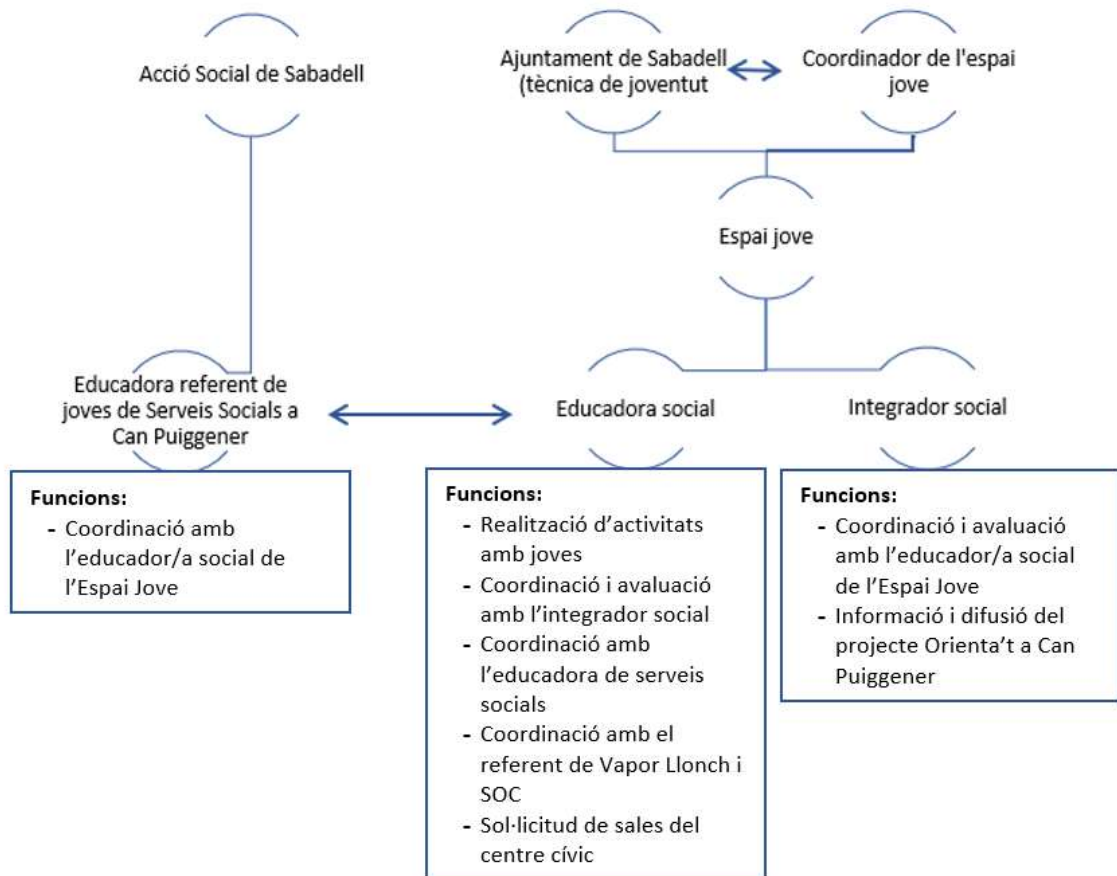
Acció Social de Sabadell

Ajuntament de Sabadell (tècnica de joventut

Coordinador de l'espai jove

Espai jove

Educadora referent de joves de Serveis Socials a Can Puiggener

Educadora social

Integrador social

**Funcions:**
- Coordinació amb l'educador/a social de l'Espai Jove

**Funcions:**
- Realització d'activitats amb joves
- Coordinació i avaluació amb l'integrador social
- Coordinació amb l'educadora de serveis socials
- Coordinació amb el referent de Vapor Llonch i SOC
- Sol·licitud de sales del centre cívic

**Funcions:**
- Coordinació i avaluació amb l'educador/a social de l'Espai Jove
- Informació i difusió del projecte Orienta't a Can Puiggener